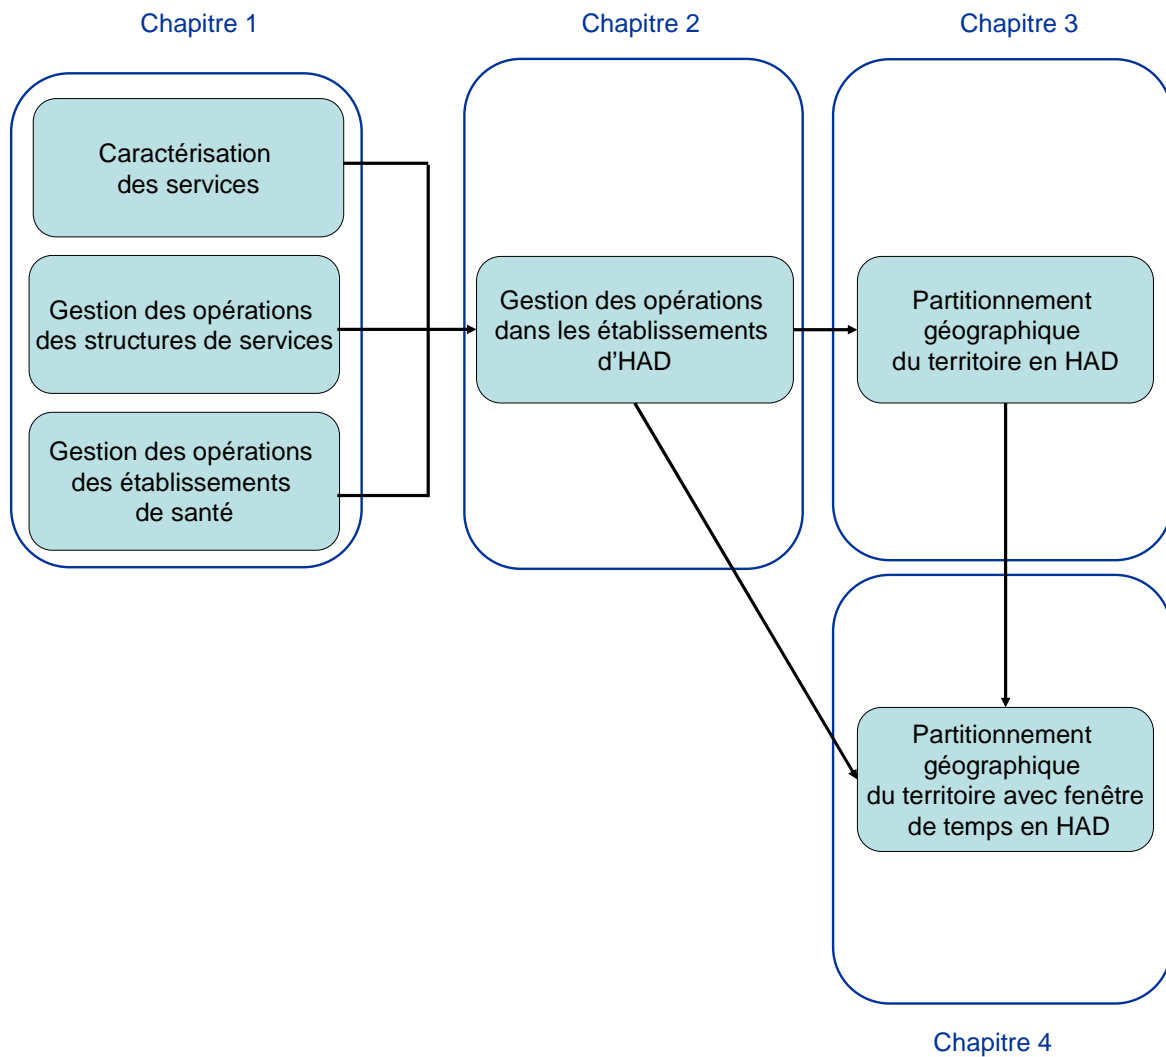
Chapitre 1

Chapitre 2

Chapitre 3

Caractérisation des services

Gestion des opérations des structures de services

Gestion des opérations des établissements de santé

Gestion des opérations dans les établissements d'HAD

Partitionnement géographique du territoire en HAD

Partitionnement géographique du territoire avec fenêtre de temps en HAD

Chapitre 4